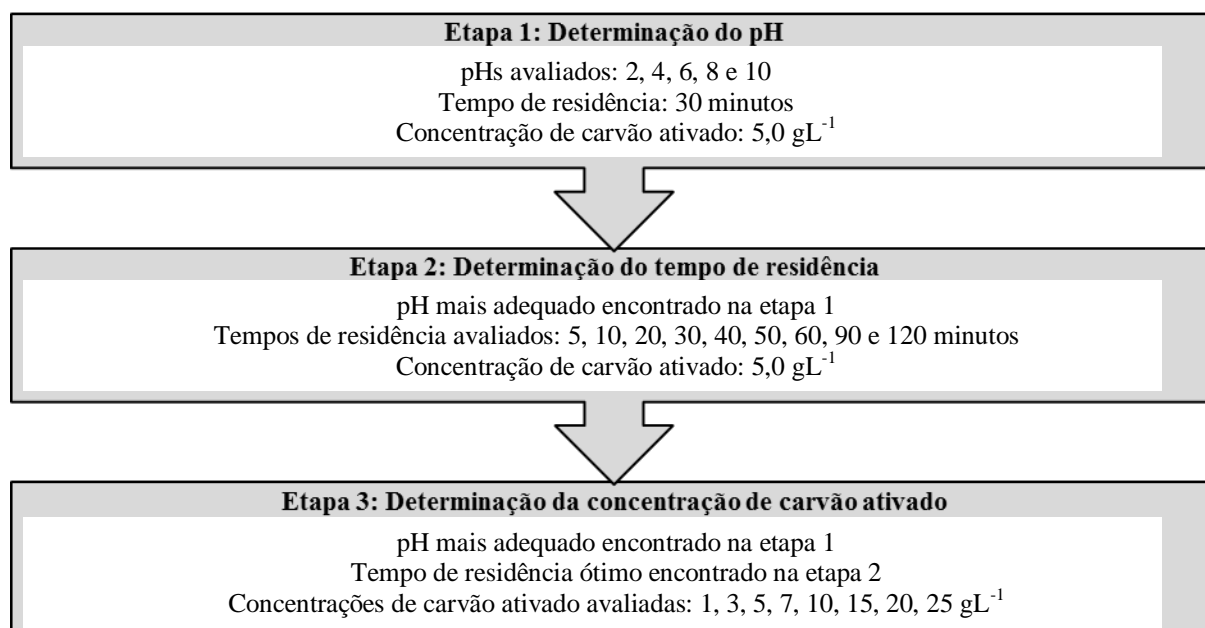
Etapa 1: Determinação do pH

pHs avaliados: 2, 4, 6, 8 e 10
Tempo de residência: 30 minutos
Concentração de carvão ativado: 5,0 $gL^{-1}$

Etapa 2: Determinação do tempo de residência

pH mais adequado encontrado na etapa 1
Tempos de residência avaliados: 5, 10, 20, 30, 40, 50, 60, 90 e 120 minutos
Concentração de carvão ativado: 5,0 $gL^{-1}$

Etapa 3: Determinação da concentração de carvão ativado

pH mais adequado encontrado na etapa 1
Tempo de residência ótimo encontrado na etapa 2
Concentrações de carvão ativado avaliadas: 1, 3, 5, 7, 10, 15, 20, 25 $gL^{-1}$